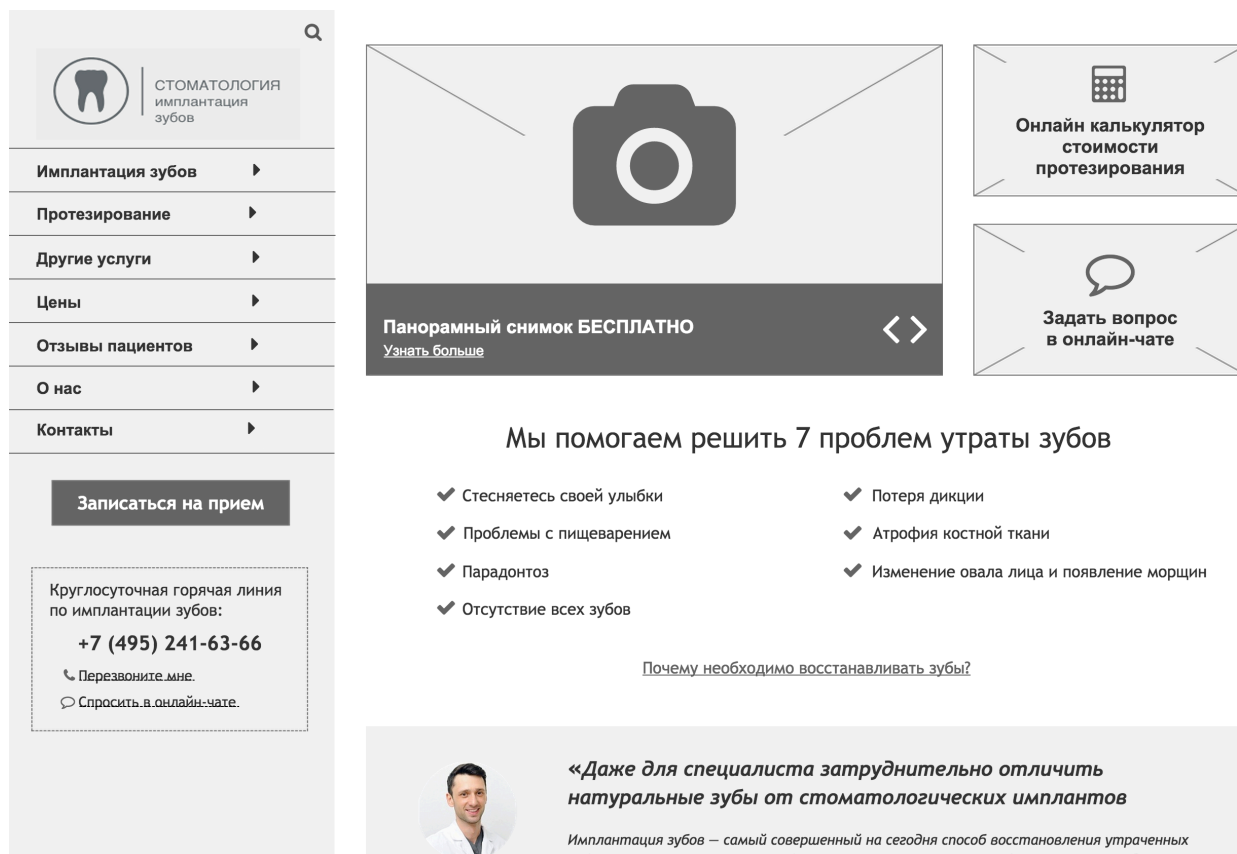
СТОМАТОЛОГИЯ
имплантация
зубов

Имплантация зубов
Протезирование
Другие услуги
Цены
Отзывы пациентов
О нас
Контакты

Записаться на прием

Круглосуточная горячая линия по имплантации зубов:
+7 (495) 241-63-66
Перезвоните мне
Спросить в онлайн-чате

Панорамный снимок БЕСПЛАТНО
Узнать больше

Онлайн калькулятор стоимости протезирования

Задать вопрос в онлайн-чате

Мы помогаем решить 7 проблем утраты зубов

Стесняетесь своей улыбки
Проблемы с пищеварением
Парадонтоз
Отсутствие всех зубов

Потеря дикции
Атрофия костной ткани
Изменение овала лица и появление морщин

Почему необходимо восстанавливать зубы?

«Даже для специалиста затруднительно отличить натуральные зубы от стоматологических имплантов

Имплантация зубов — самый совершенный на сегодня способ восстановления утраченных